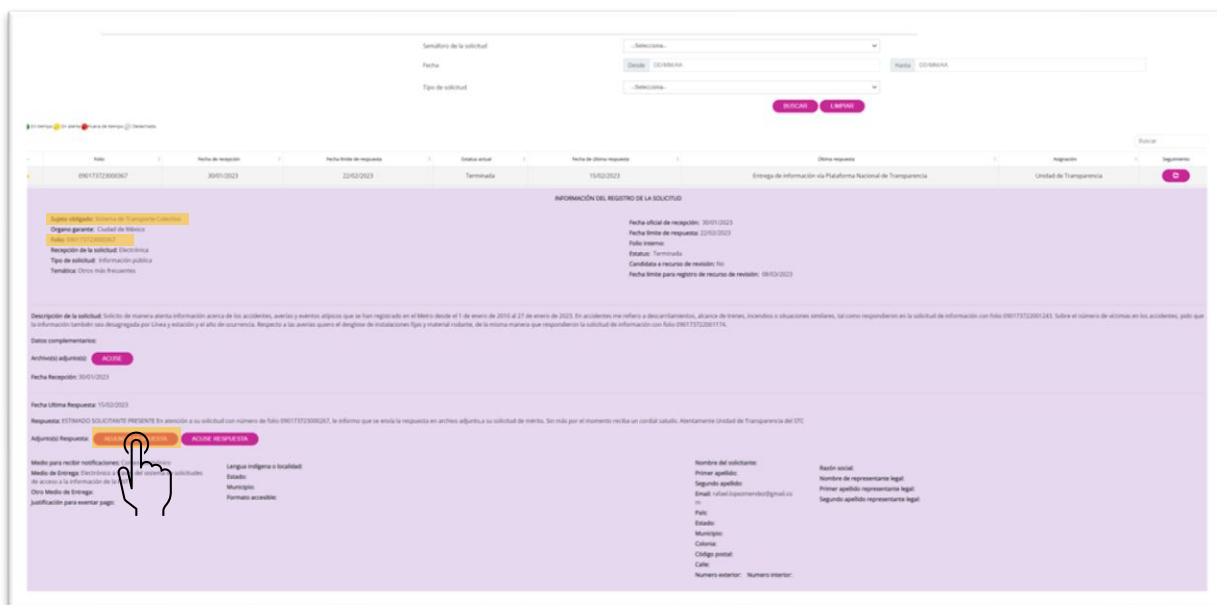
Semáforo de la solicitud | --Selecciona--

Fecha | Desde DD/MM/AA | Hasta DD/MM/AA

Tipo de solicitud | --Selecciona--

BUSCAR LIMPIAR

En tiempo En alerta Fuera de tiempo Desechado

Buscar

| Folio | Fecha de recepción | Fecha límite de respuesta | Estatus actual | Fecha de última respuesta | Última respuesta | Asignación | Seguimiento |
|---|---|---|---|---|---|---|---|
| 090173723000367 | 30/01/2023 | 22/02/2023 | Terminada | 15/02/2023 | Entrega de información vía Plataforma Nacional de Transparencia | Unidad de Transparencia | |

INFORMACIÓN DEL REGISTRO DE LA SOLICITUD

Sujeto obligado: Sistema de Transporte Colectivo
Órgano garante: Ciudad de México
Folio: 090173723000367
Recepción de la solicitud: Electrónica
Tipo de solicitud: Información pública
Temática: Otros más frecuentes

Fecha oficial de recepción: 30/01/2023
Fecha límite de respuesta: 22/02/2023
Folio interno:
Estatus: Terminada
Candidata a recurso de revisión: No
Fecha límite para registro de recurso de revisión: 08/03/2023

Descripción de la solicitud: Solicito de manera atenta información acerca de los accidentes, averías y eventos atípicos que se han registrado en el Metro desde el 1 de enero de 2010 al 27 de enero de 2023. En accidentes me refiero a descarrilamientos, alcance de trenes, incendios o situaciones similares, tal como respondieron en la solicitud de información con folio 090173722001243. Sobre el número de víctimas en los accidentes, pido que la información también sea desagregada por Línea y estación y el año de ocurrencia. Respecto a las averías quiero el desglose de instalaciones fijas y material rodante, de la misma manera que respondieron la solicitud de información con folio 090173722001774.

Datos complementarios:

Archivo(s) adjunto(s): ACUSE

Fecha Recepción: 30/01/2023

Fecha Última Respuesta: 15/02/2023

Respuesta: ESTIMADO SOLICITANTE PRESENTE En atención a su solicitud con número de folio 090173723000367, le informo que se envía la respuesta en archivo adjunto,a su solicitud de mérito. Sin más por el momento reciba un cordial saludo. Atentamente Unidad de Transparencia del STC

Adjunto(s) Respuesta: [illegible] ACUSE RESPUESTA

Medio para recibir notificaciones: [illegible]
Medio de Entrega: Electrónico a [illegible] solicitudes de acceso a la información de la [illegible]
Otro Medio de Entrega:
Justificación para exentar pago:

Lengua indígena o localidad:
Estado:
Municipio:
Formato accesible:

Nombre del solicitante:
Primer apellido:
Segundo apellido:
Email: rafael.lopezmendez@gmail.com
País:
Estado:
Municipio:
Colonia:
Código postal:
Calle:
Numero exterior: Numero interior:

Razón social:
Nombre de representante legal:
Primer apellido representante legal:
Segundo apellido representante legal: